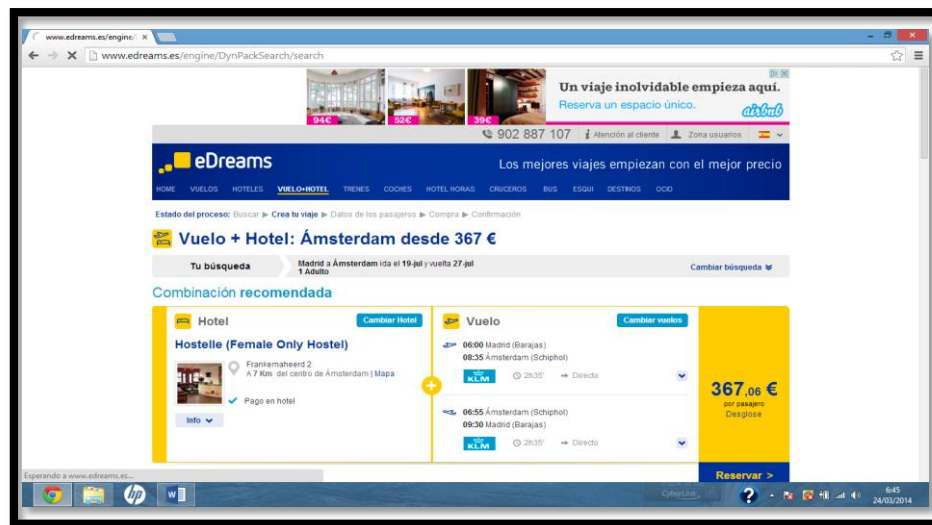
www.edreams.es/engine/ ×

www.edreams.es/engine/DynPackSearch/search

94€ 52€ 39€

Un viaje inolvidable empieza aquí.
Reserva un espacio único.
airbnb

902 887 107 Atención al cliente Zona usuarios

eDreams
Los mejores viajes empiezan con el mejor precio

HOME VUELOS HOTELES VUELO+HOTEL TRENES COCHES HOTEL HORAS CRUCEROS BUS ESQUÍ DESTINOS OCIO

Estado del proceso: Buscar ▶ Crea tu viaje ▶ Datos de los pasajeros ▶ Compra ▶ Confirmación

Vuelo + Hotel: Ámsterdam desde 367 €

Tu búsqueda
Madrid a Ámsterdam ida el 19-jul y vuelta 27-jul
1 Adulto
Cambiar búsqueda

Combinación recomendada

Hotel
Cambiar Hotel
Hostelle (Female Only Hostel)
Frankemaheerd 2
A 7 Km del centro de Ámsterdam | Mapa
Pago en hotel
Info

Vuelo
Cambiar vuelos
06:00 Madrid (Barajas)
08:35 Ámsterdam (Schiphol)
KLM 2h35' Directo

06:55 Ámsterdam (Schiphol)
09:30 Madrid (Barajas)
KLM 2h35' Directo

367,06 €
por pasajero
Desglose

Reservar >

Esperando a www.edreams.es...

6:45
24/03/2014